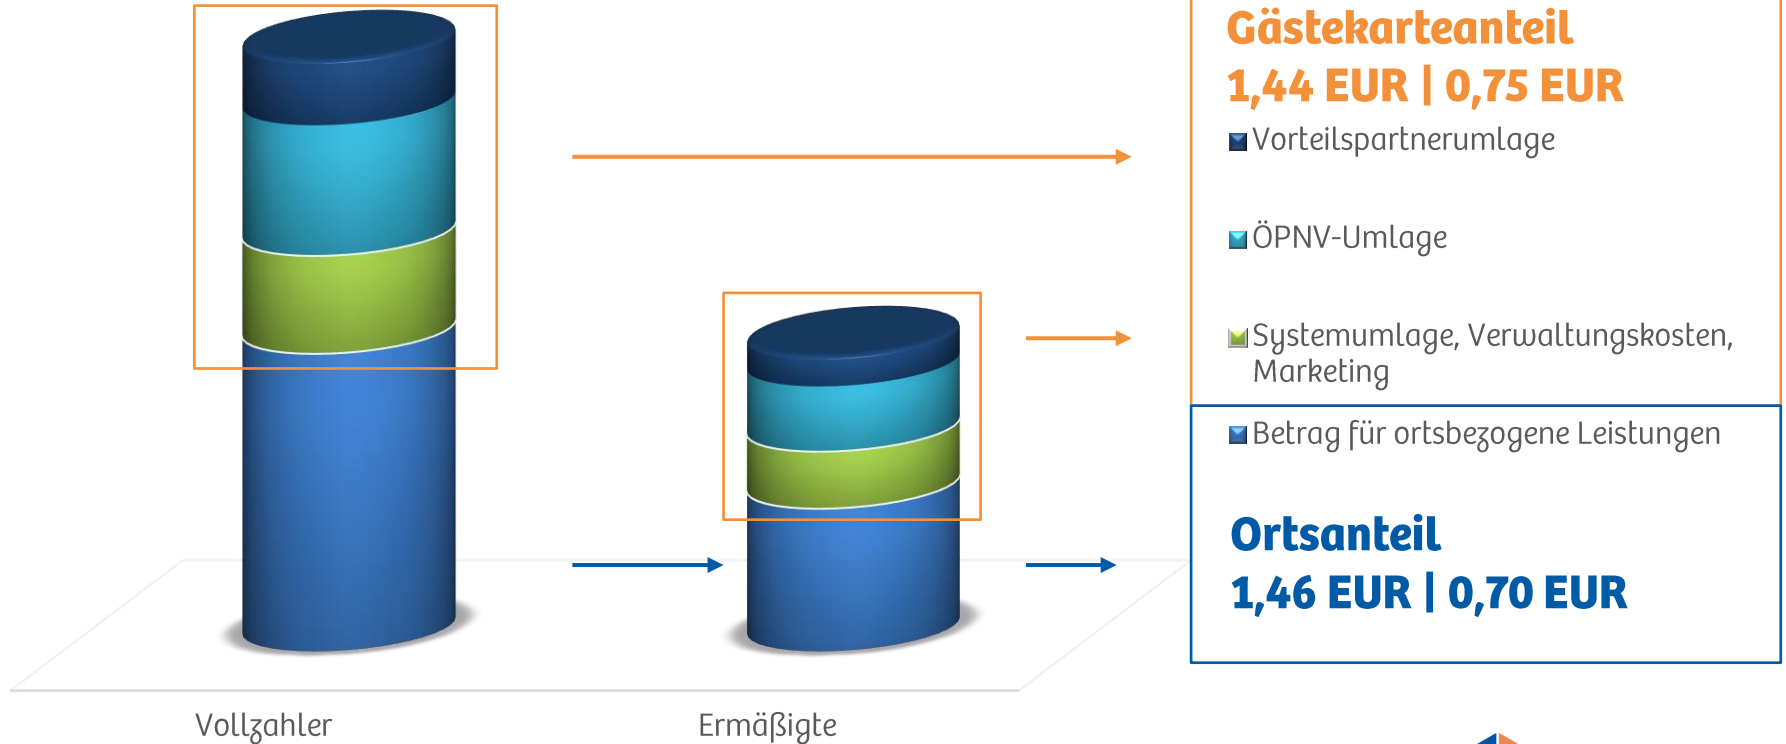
Gästekarteanteil
1,44 EUR | 0,75 EUR

Vorteilspartnerumlage

ÖPNV-Umlage

Systemumlage, Verwaltungskosten, Marketing

Betrag für ortsbezogene Leistungen

Ortsanteil
1,46 EUR | 0,70 EUR

Vollzahler

Ermäßigte